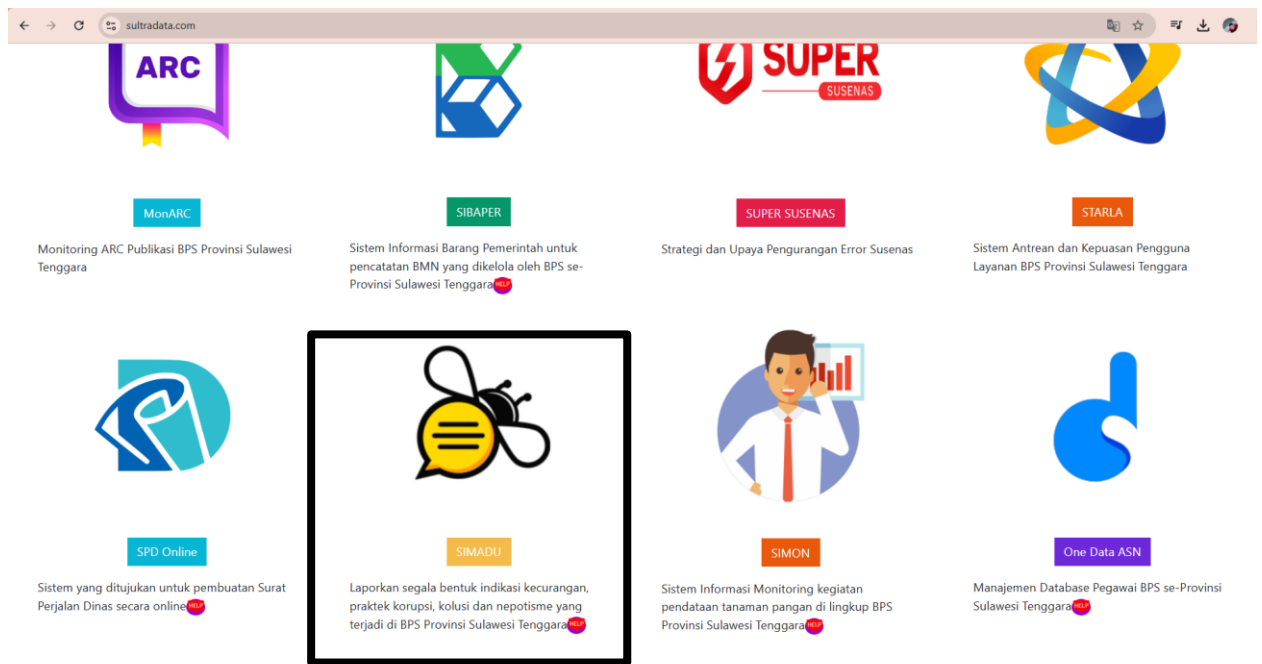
sultradata.com

ARC

SUPER
SUSENAS

MonARC

Monitoring ARC Publikasi BPS Provinsi Sulawesi Tenggara

SIBAPER

Sistem Informasi Barang Pemerintah untuk pencatatan BMN yang dikelola oleh BPS se-Provinsi Sulawesi Tenggara HELP

SUPER SUSENAS

Strategi dan Upaya Pengurangan Error Susenas

STARLA

Sistem Antrean dan Kepuasan Pengguna Layanan BPS Provinsi Sulawesi Tenggara

SPD Online

Sistem yang ditujukan untuk pembuatan Surat Perjalan Dinas secara online HELP

SIMADU

Laporkan segala bentuk indikasi kecurangan, praktek korupsi, kolusi dan nepotisme yang terjadi di BPS Provinsi Sulawesi Tenggara HELP

SIMON

Sistem Informasi Monitoring kegiatan pendataan tanaman pangan di lingkup BPS Provinsi Sulawesi Tenggara HELP

One Data ASN

Manajemen Database Pegawai BPS se-Provinsi Sulawesi Tenggara HELP